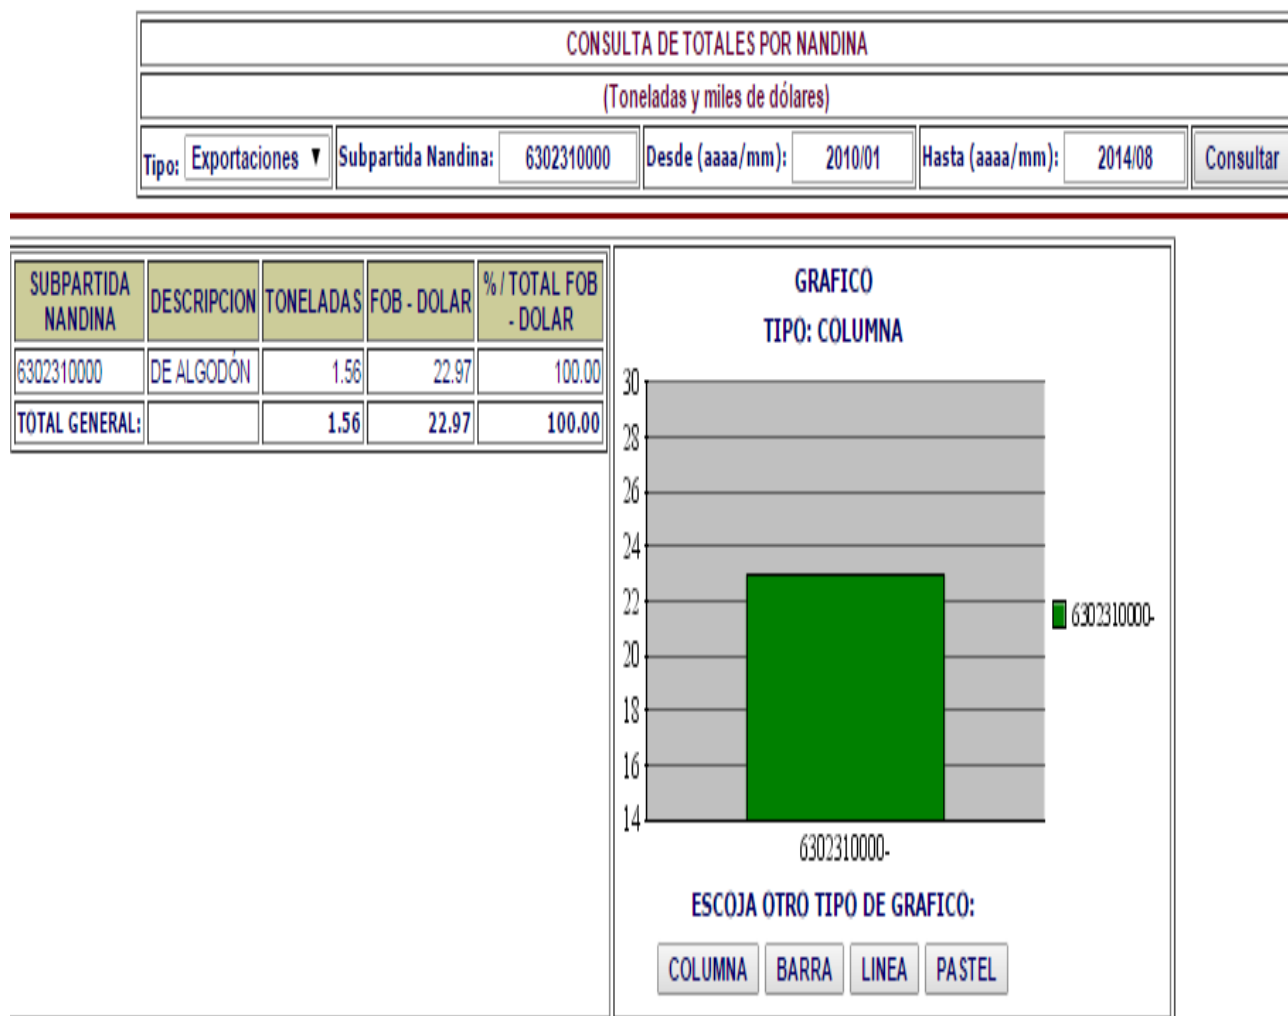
CONSULTA DE TOTALES POR NANDINA

(Toneladas y miles de dólares)

Tipo: Exportaciones ▼ Subpartida Nandina: 6302310000 Desde (aaaa/mm): 2010/01 Hasta (aaaa/mm): 2014/08 Consultar

| SUBPARTIDA NANDINA | DESCRIPCION | TONELADAS | FOB - DOLAR | % / TOTAL FOB - DOLAR |
|---|---|---|---|---|
| 6302310000 | DE ALGODÓN | 1.56 | 22.97 | 100.00 |
| TOTAL GENERAL: | | 1.56 | 22.97 | 100.00 |

GRAFICO
TIPO: COLUMNA

30
28
26
24
22
20
18
16
14

6302310000-

6302310000-

ESCOJA OTRO TIPO DE GRAFICO:

COLUMNA BARRA LINEA PASTEL